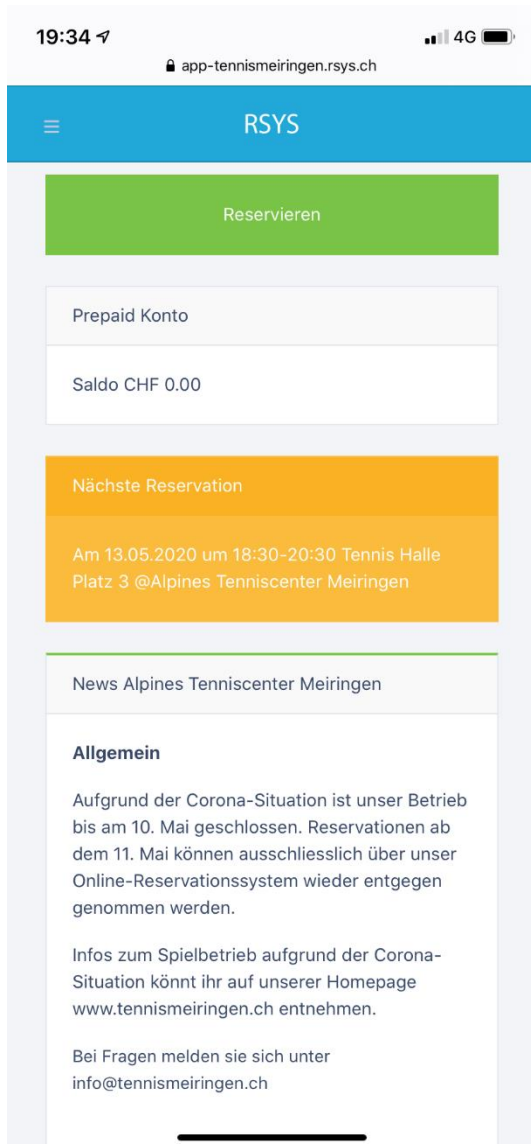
19:34
4G
app-tennismeiringen.rsys.ch

RSYS

Reservieren

Prepaid Konto

Saldo CHF 0.00

Nächste Reservation

Am 13.05.2020 um 18:30-20:30 Tennis Halle Platz 3 @Alpines Tenniscenter Meiringen

News Alpines Tenniscenter Meiringen

Allgemein

Aufgrund der Corona-Situation ist unser Betrieb bis am 10. Mai geschlossen. Reservationen ab dem 11. Mai können ausschliesslich über unser Online-Reservationssystem wieder entgegen genommen werden.

Infos zum Spielbetrieb aufgrund der Corona-Situation könnt ihr auf unserer Homepage www.tennismeiringen.ch entnehmen.

Bei Fragen melden sie sich unter info@tennismeiringen.ch